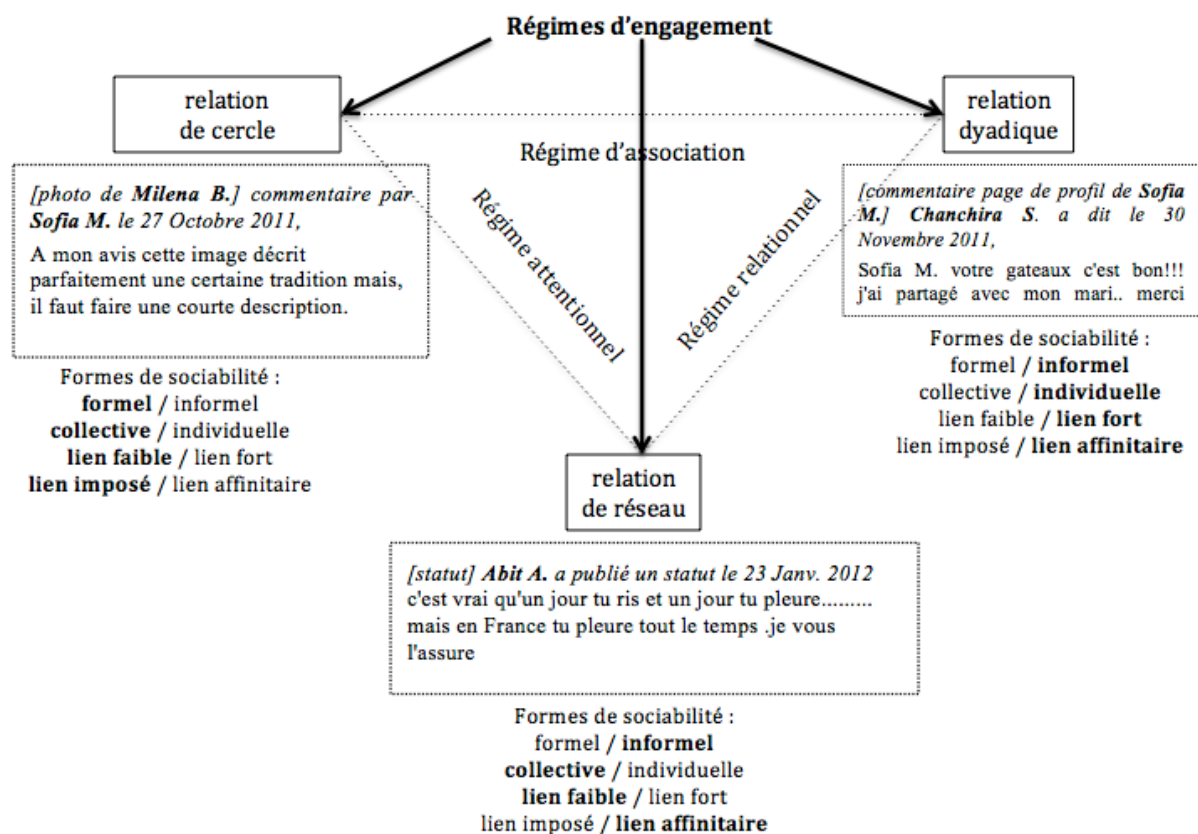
Régimes d'engagement

relation de cercle

relation dyadique

Régime d'association

Régime attentionnel

Régime relationnel

[photo de Milena B.] commentaire par Sofia M. le 27 Octobre 2011,
A mon avis cette image décrit parfaitement une certaine tradition mais, il faut faire une courte description.

Formes de sociabilité :
formel / informel
collective / individuelle
lien faible / lien fort
lien imposé / lien affinitaire

[commentaire page de profil de Sofia M.] Chanchira S. a dit le 30 Novembre 2011,
Sofia M. votre gateaux c'est bon!!! j'ai partagé avec mon mari.. merci

Formes de sociabilité :
formel / informel
collective / individuelle
lien faible / lien fort
lien imposé / lien affinitaire

relation de réseau

[statut] Abit A. a publié un statut le 23 Janv. 2012
c'est vrai qu'un jour tu ris et un jour tu pleure......... mais en France tu pleure tout le temps .je vous l'assure

Formes de sociabilité :
formel / informel
collective / individuelle
lien faible / lien fort
lien imposé / lien affinitaire